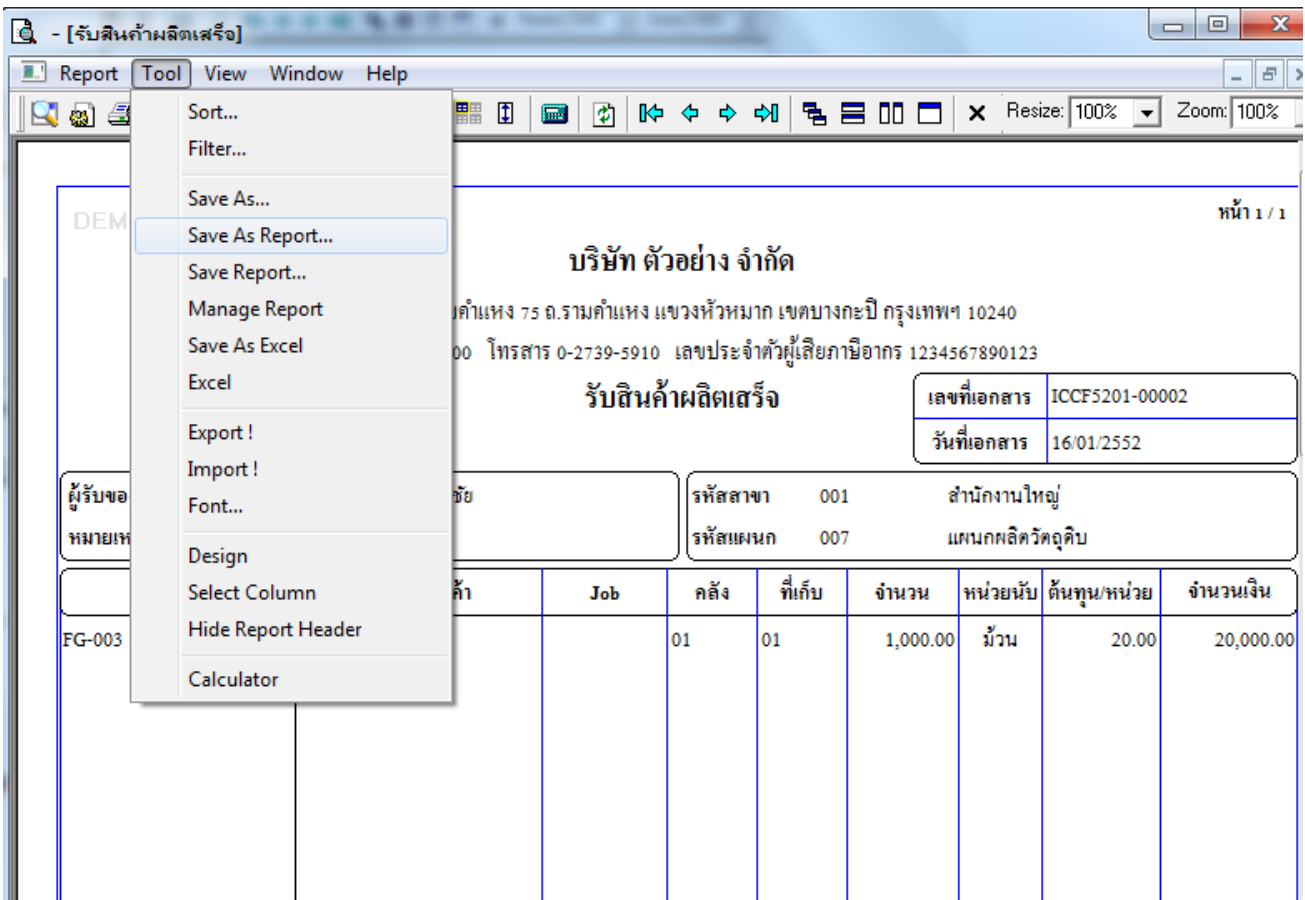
- [รับสินค้าผลิตเสร็จ]

Report Tool View Window Help

Resize: 100% Zoom: 100%

Sort...
Filter...
Save As...
Save As Report...
Save Report...
Manage Report
Save As Excel
Excel
Export !
Import !
Font...
Design
Select Column
Hide Report Header
Calculator

DEM

หน้า 1 / 1

บริษัท ตัวอย่าง จำกัด

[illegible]คำแหง 75 ถ.รามคำแหง แขวงหัวหมาก เขตบางกะปิ กรุงเทพฯ 10240

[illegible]00 โทรสาร 0-2739-5910 เลขประจำตัวผู้เสียภาษีอากร 1234567890123

รับสินค้าผลิตเสร็จ

| เลขที่เอกสาร | ICCF5201-00002 |
|---|---|
| วันที่เอกสาร | 16/01/2552 |

ผู้รับขอ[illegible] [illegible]ชัย
หมายเห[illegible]

รหัสสาขา 001 สำนักงานใหญ่
รหัสแผนก 007 แผนกผลิตวัตถุดิบ

| | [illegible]ค้า | Job | คลัง | ที่เก็บ | จำนวน | หน่วยนับ | ต้นทุน/หน่วย | จำนวนเงิน |
|---|---|---|---|---|---|---|---|---|
| FG-003 | | | 01 | 01 | 1,000.00 | ม้วน | 20.00 | 20,000.00 |